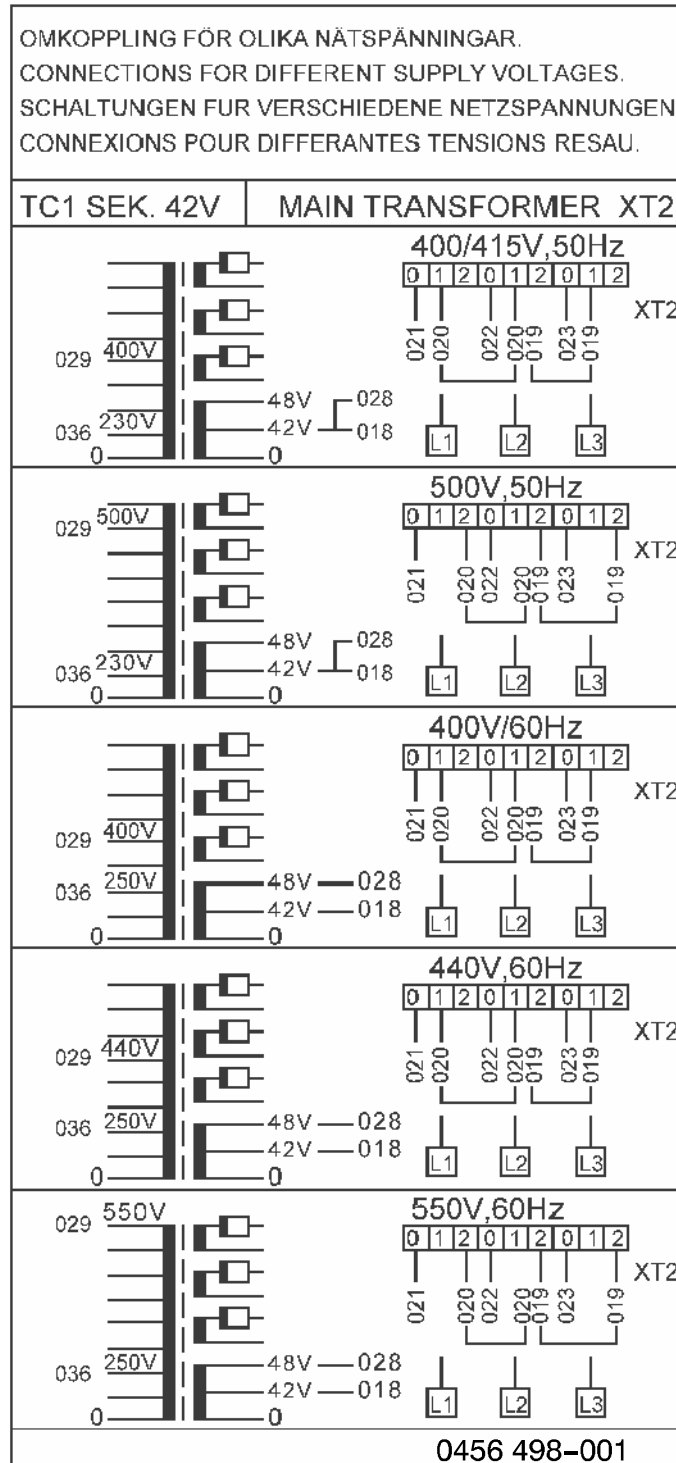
OMKOPPLING FÖR OLIKA NÄTSPÄNNINGAR.
CONNECTIONS FOR DIFFERENT SUPPLY VOLTAGES.
SCHALTUNGEN FUR VERSCHIEDENE NETZSPANNUNGEN
CONNEXIONS POUR DIFFERANTES TENSIONS RESAU.

TC1 SEK. 42V | MAIN TRANSFORMER XT2

400/415V,50Hz
0 1 2 0 1 2 0 1 2
XT2
021 020 022 020 019 023 019
029 400V
036 230V
0
48V 028
42V 018
0
L1 L2 L3

500V,50Hz
0 1 2 0 1 2 0 1 2
XT2
021 020 022 020 019 023 019
029 500V
036 230V
0
48V 028
42V 018
0
L1 L2 L3

400V/60Hz
0 1 2 0 1 2 0 1 2
XT2
021 020 022 020 019 023 019
029 400V
036 250V
0
48V 028
42V 018
0
L1 L2 L3

440V,60Hz
0 1 2 0 1 2 0 1 2
XT2
021 020 022 020 019 023 019
029 440V
036 250V
0
48V 028
42V 018
0
L1 L2 L3

550V,60Hz
0 1 2 0 1 2 0 1 2
XT2
021 020 022 020 019 023 019
029 550V
036 250V
0
48V 028
42V 018
0
L1 L2 L3

0456 498-001